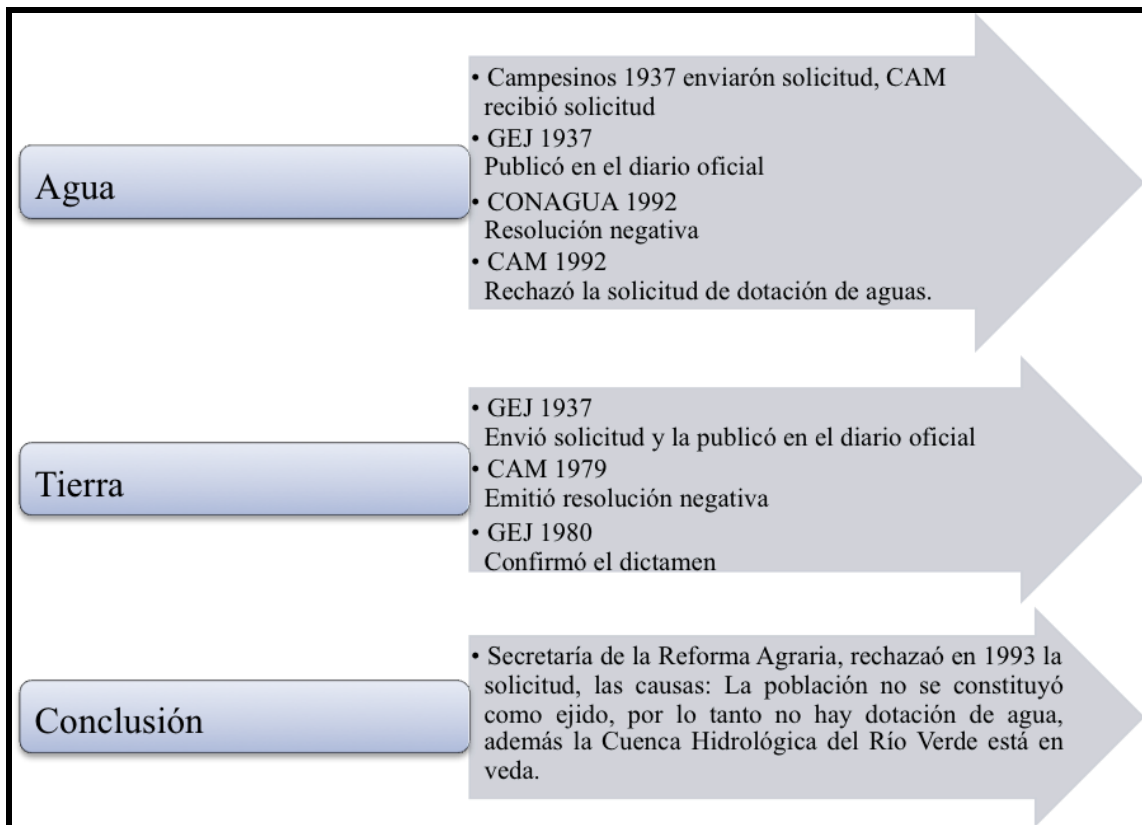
Agua

• Campesinos 1937 enviarón solicitud, CAM recibió solicitud
• GEJ 1937
Publicó en el diario oficial
• CONAGUA 1992
Resolución negativa
• CAM 1992
Rechazó la solicitud de dotación de aguas.

Tierra

• GEJ 1937
Envió solicitud y la publicó en el diario oficial
• CAM 1979
Emitió resolución negativa
• GEJ 1980
Confirmó el dictamen

Conclusión

• Secretaría de la Reforma Agraria, rechazaó en 1993 la solicitud, las causas: La población no se constituyó como ejido, por lo tanto no hay dotación de agua, además la Cuenca Hidrológica del Río Verde está en veda.